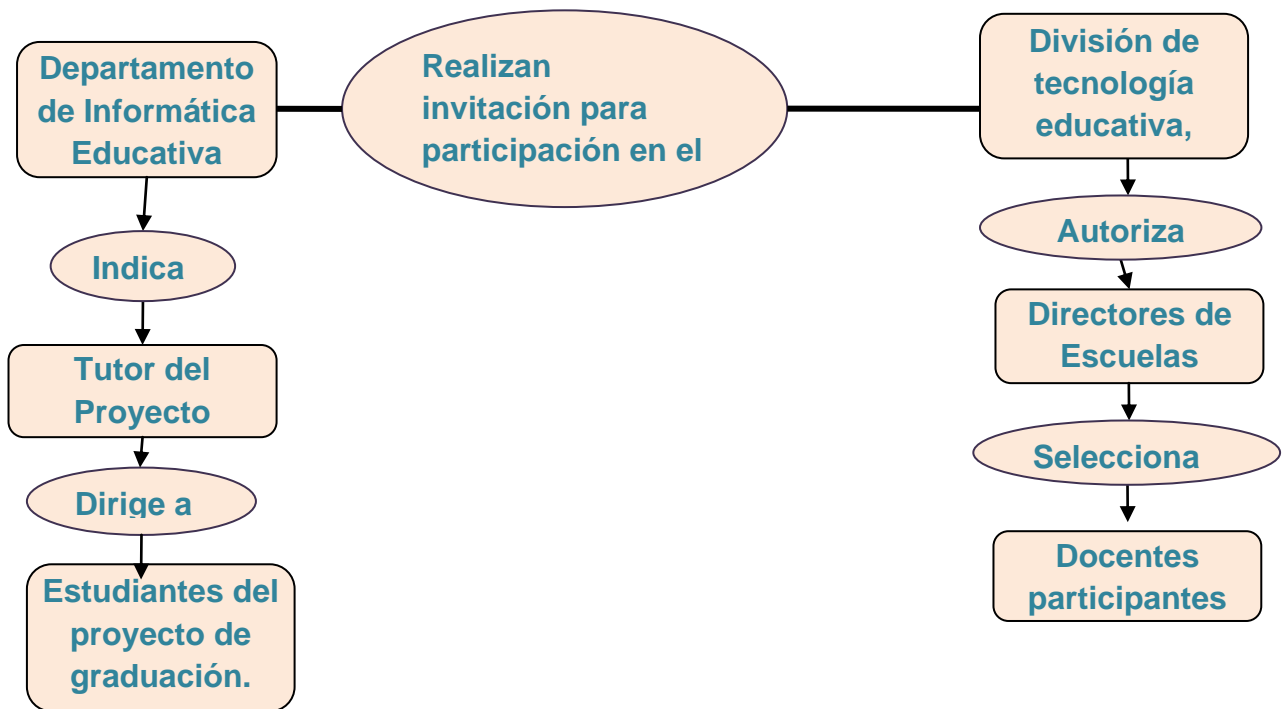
Departamento de Informática Educativa

Realizan invitación para participación en el

División de tecnología educativa,

Indica

Tutor del Proyecto

Dirige a

Estudiantes del proyecto de graduación.

Autoriza

Directores de Escuelas

Selecciona

Docentes participantes